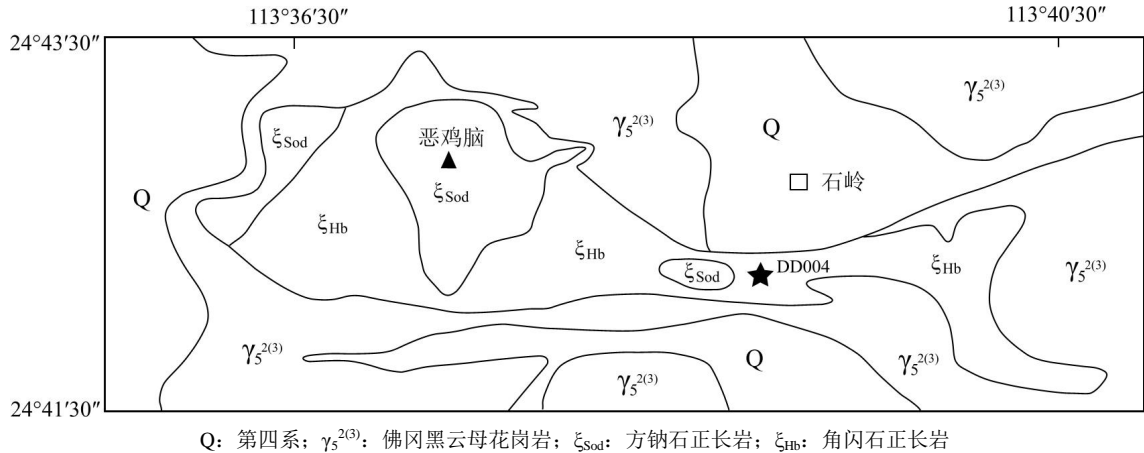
113°36′30″

113°40′30″

24°43′30″

24°41′30″

$\xi_{Sod}$

恶鸡脑

$\xi_{Sod}$

$\gamma_5^{2(3)}$

Q

$\gamma_5^{2(3)}$

石岭

Q

$\xi_{Hb}$

$\xi_{Hb}$

$\xi_{Sod}$

DD004

$\xi_{Hb}$

$\gamma_5^{2(3)}$

$\gamma_5^{2(3)}$

Q

$\gamma_5^{2(3)}$

$\gamma_5^{2(3)}$

Q：第四系；$\gamma_5^{2(3)}$：佛冈黑云母花岗岩；$\xi_{Sod}$：方钠石正长岩；$\xi_{Hb}$：角闪石正长岩